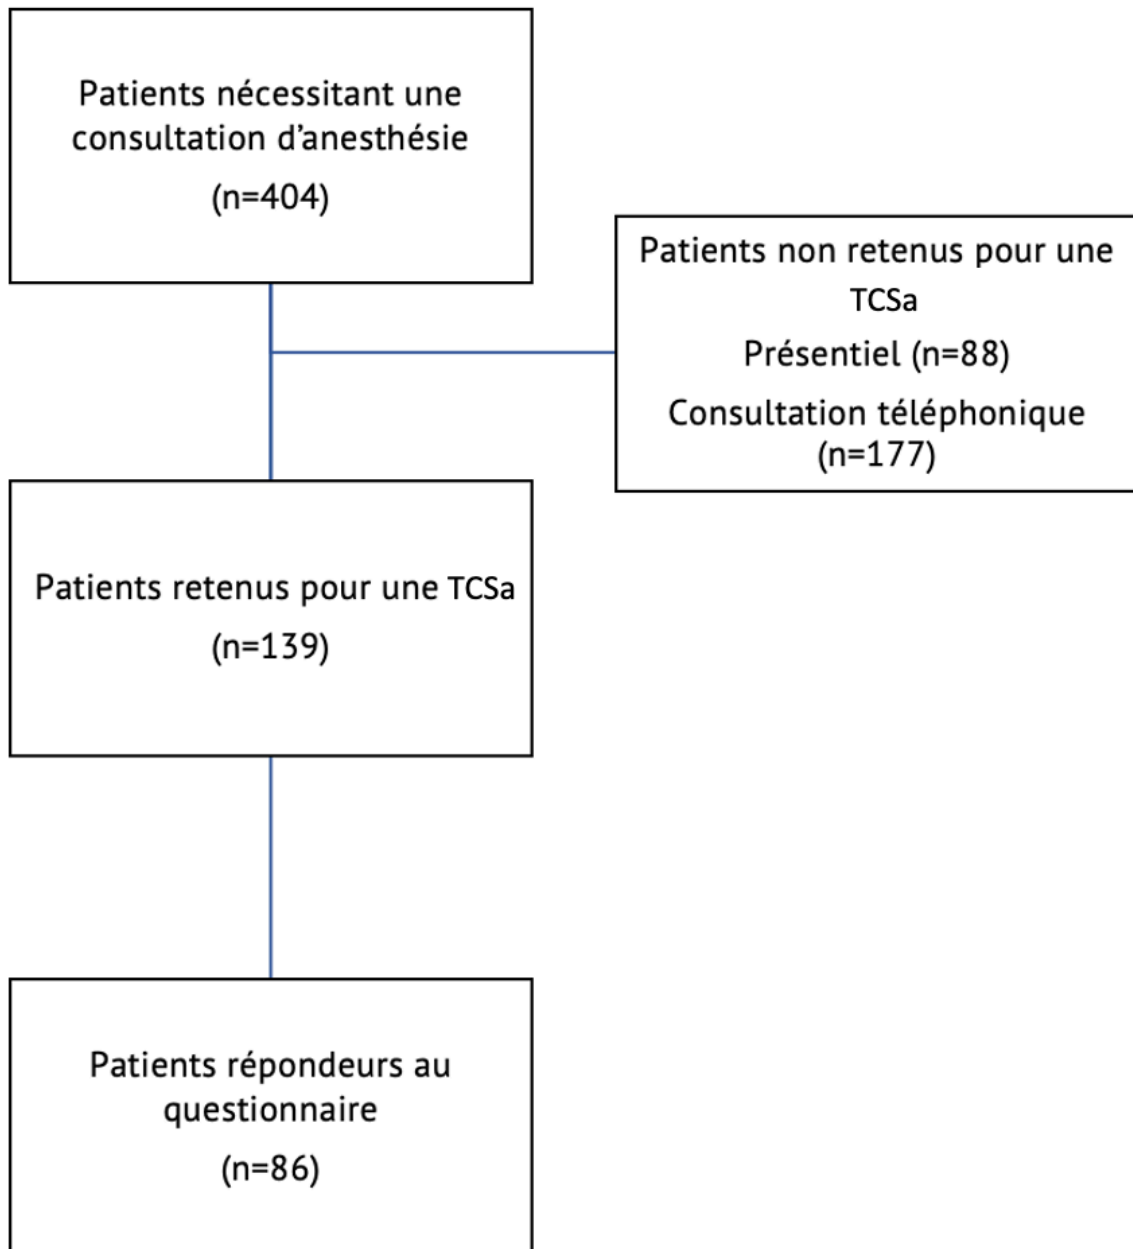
Patients nécessitant une consultation d’anesthésie

(n=404)

Patients non retenus pour une TCSa

Présentiel (n=88)

Consultation téléphonique (n=177)

Patients retenus pour une TCSa

(n=139)

Patients répondeurs au questionnaire

(n=86)